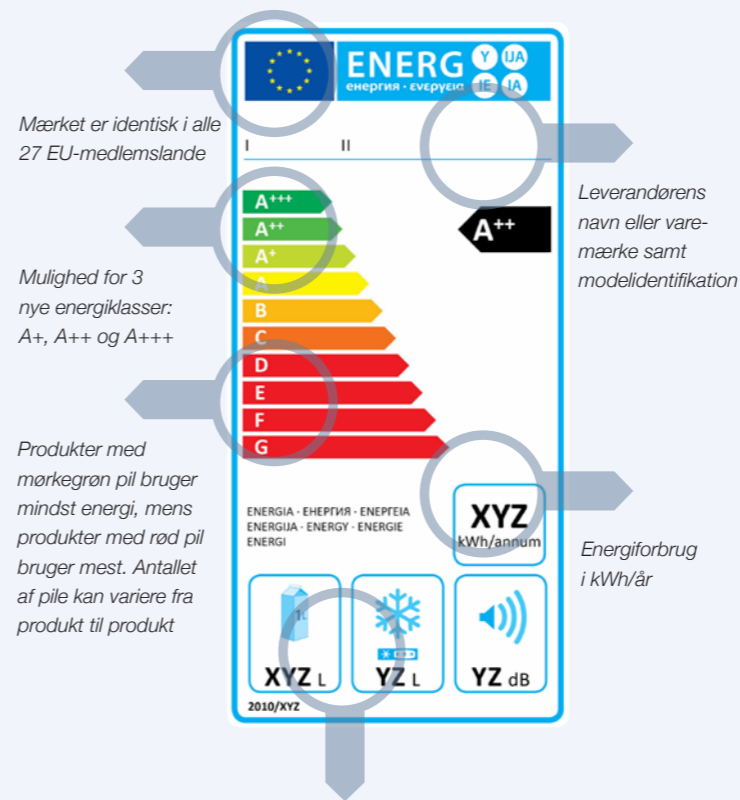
ENERG Y IJA IE IA
енергия · ενεργεια

I II

Mærket er identisk i alle 27 EU-medlemslande

Leverandørens navn eller varemærke samt modelidentifikation

A+++
A++
A+
A
B
C
D
E
F
G

A++

Mulighed for 3 nye energiklasser: A+, A++ og A+++

Produkter med mørkegrøn pil bruger mindst energi, mens produkter med rød pil bruger mest. Antallet af pile kan variere fra produkt til produkt

ENERGIA · ЕНЕРГИЯ · ΕΝΕΡΓΕΙΑ ENERGIJA · ENERGY · ENERGIE ENERGI

XYZ kWh/annum

Energiforbrug i kWh/år

1L

XYZ L

YZ L

YZ dB

2010/XYZ